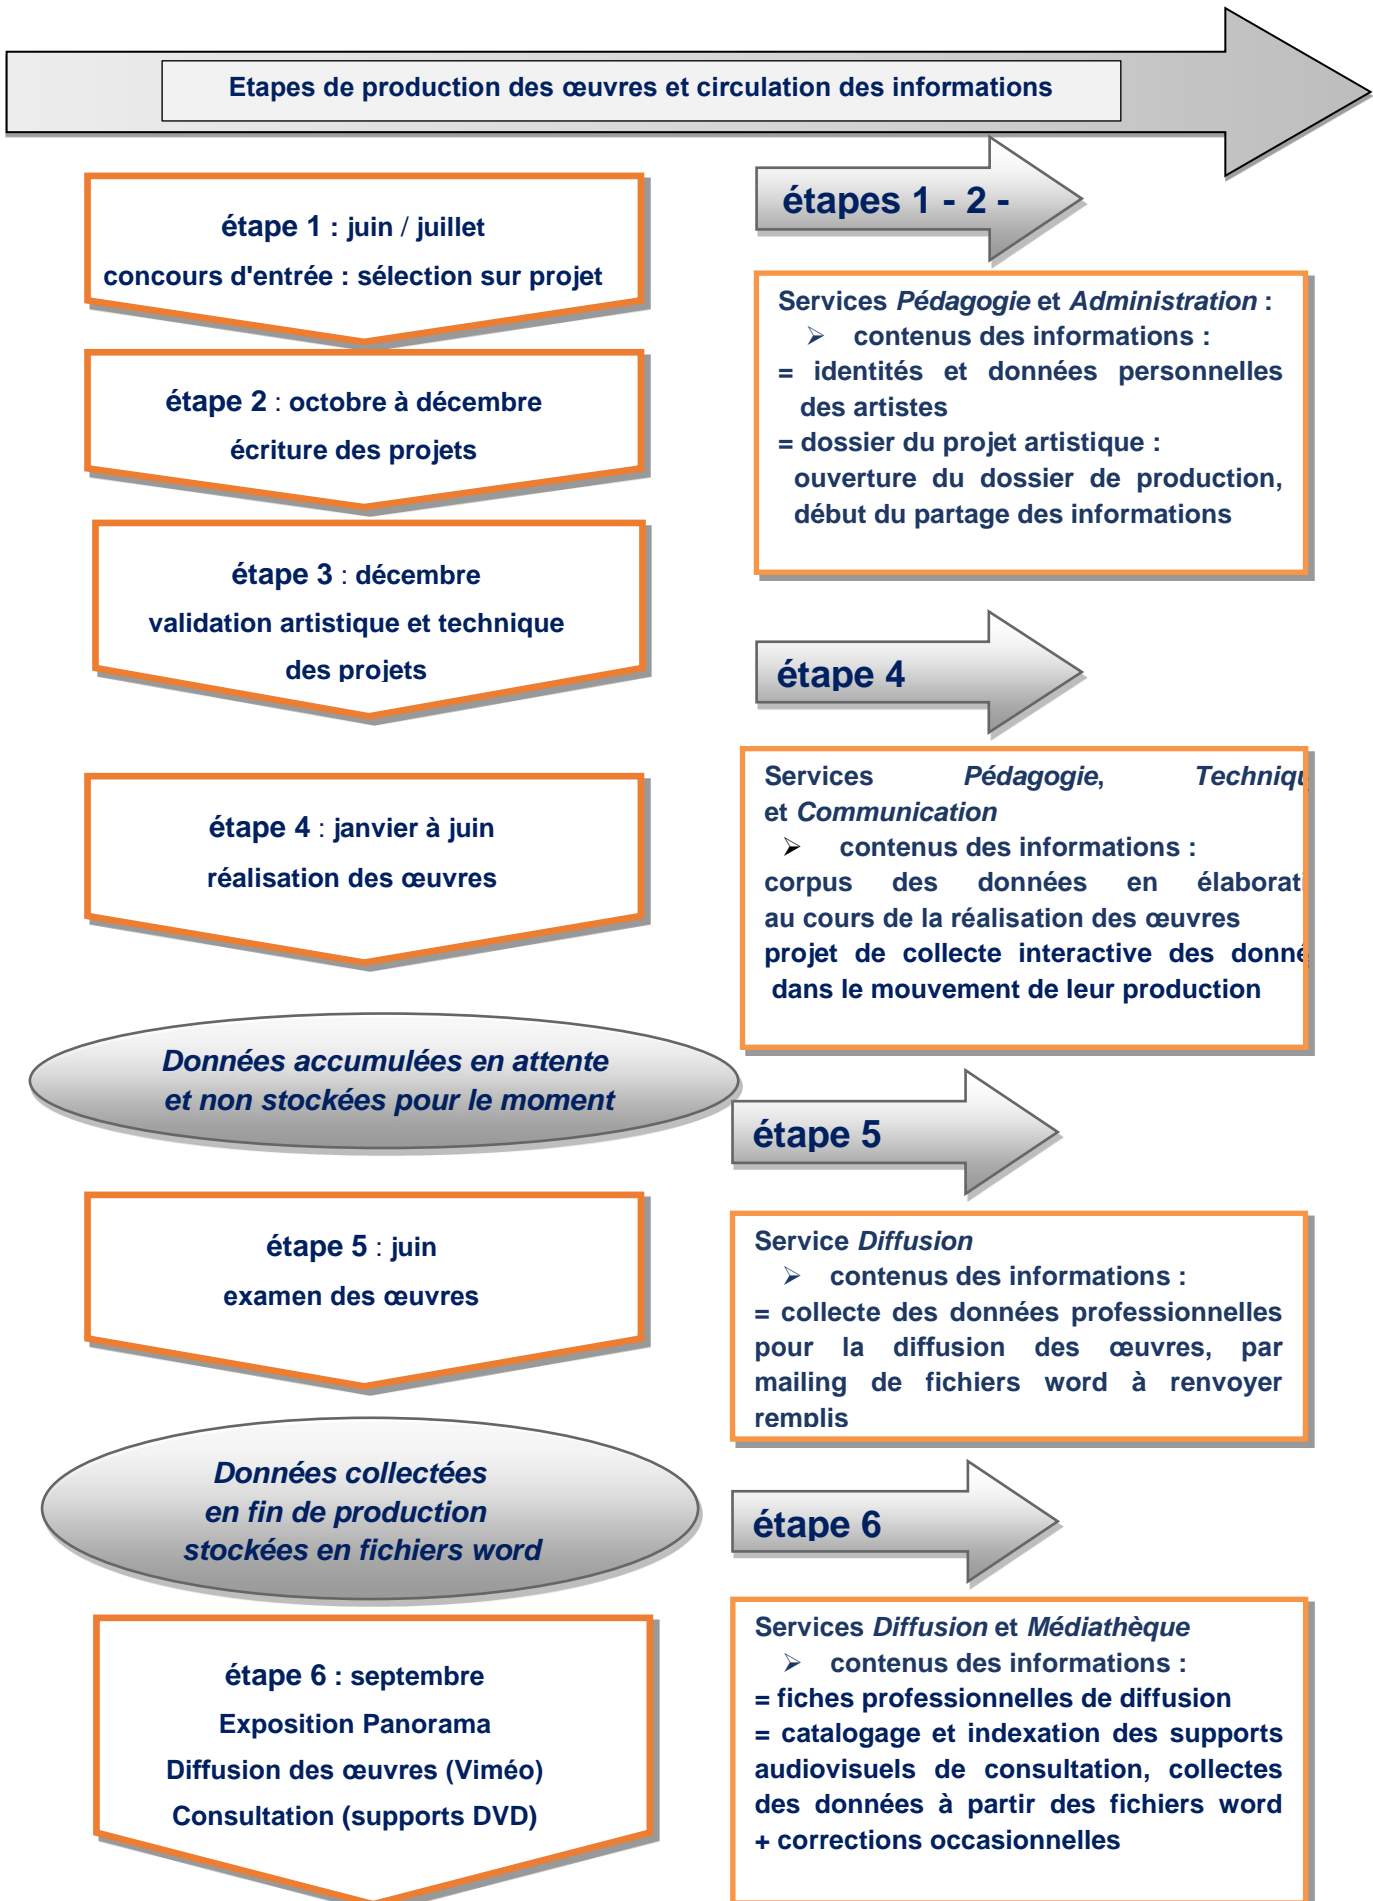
Etapes de production des œuvres et circulation des informations

étape 1 : juin / juillet
concours d'entrée : sélection sur projet

étape 2 : octobre à décembre
écriture des projets

étape 3 : décembre
validation artistique et technique des projets

étape 4 : janvier à juin
réalisation des œuvres

Données accumulées en attente et non stockées pour le moment

étape 5 : juin
examen des œuvres

Données collectées en fin de production stockées en fichiers word

étape 6 : septembre
Exposition Panorama
Diffusion des œuvres (Viméo)
Consultation (supports DVD)

étapes 1 - 2 -

Services *Pédagogie* et *Administration* :
➢ contenus des informations :
= identités et données personnelles des artistes
= dossier du projet artistique :
ouverture du dossier de production, début du partage des informations

étape 4

Services *Pédagogie*, *Techniq*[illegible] et *Communication*
➢ contenus des informations :
corpus des données en élaborat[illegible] au cours de la réalisation des œuvres
projet de collecte interactive des donn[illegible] dans le mouvement de leur production

étape 5

Service *Diffusion*
➢ contenus des informations :
= collecte des données professionnelles pour la diffusion des œuvres, par mailing de fichiers word à renvoyer remplis

étape 6

Services *Diffusion* et *Médiathèque*
➢ contenus des informations :
= fiches professionnelles de diffusion
= catalogage et indexation des supports audiovisuels de consultation, collectes des données à partir des fichiers word
+ corrections occasionnelles